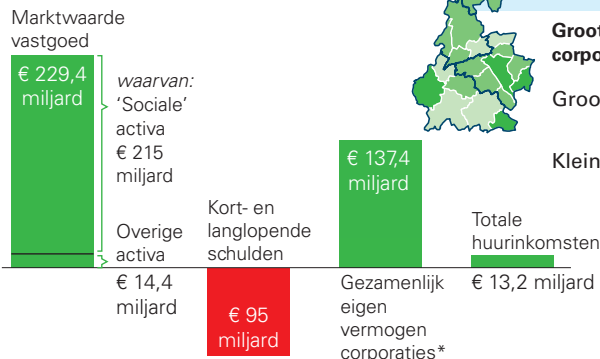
Marktwaarde vastgoed

€ 229,4 miljard

waarvan: 'Sociale' activa € 215 miljard

Overige activa

€ 14,4 miljard

Kort- en langlopende schulden

€ 95 miljard

€ 137,4 miljard

Gezamenlijk eigen vermogen corporaties*

Totale huurinkomsten

€ 13,2 miljard

Groot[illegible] corpo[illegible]

Groo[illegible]

Klein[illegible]